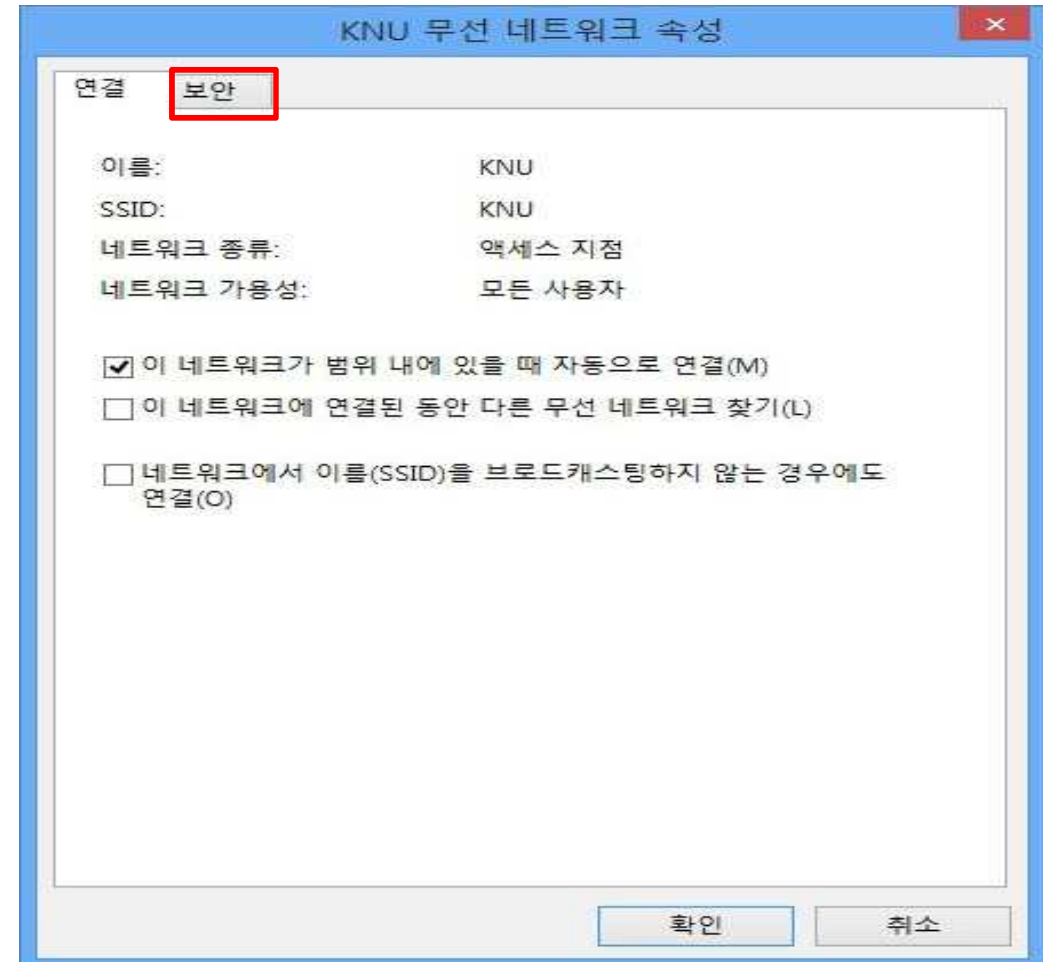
KNU 무선 네트워크 속성

×

연결

보안

이름: KNU

SSID: KNU

네트워크 종류: 액세스 지점

네트워크 가용성: 모든 사용자

☑ 이 네트워크가 범위 내에 있을 때 자동으로 연결(M)

☐ 이 네트워크에 연결된 동안 다른 무선 네트워크 찾기(L)

☐ 네트워크에서 이름(SSID)을 브로드캐스팅하지 않는 경우에도 연결(O)

확인

취소